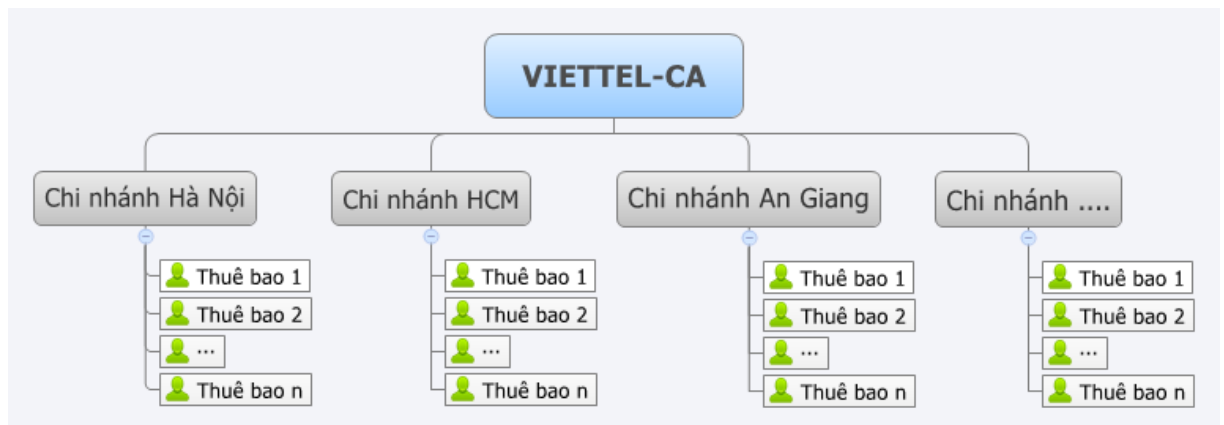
VIETTEL-CA

Chi nhánh Hà Nội
Thuê bao 1
Thuê bao 2
...
Thuê bao n

Chi nhánh HCM
Thuê bao 1
Thuê bao 2
...
Thuê bao n

Chi nhánh An Giang
Thuê bao 1
Thuê bao 2
...
Thuê bao n

Chi nhánh ....
Thuê bao 1
Thuê bao 2
...
Thuê bao n